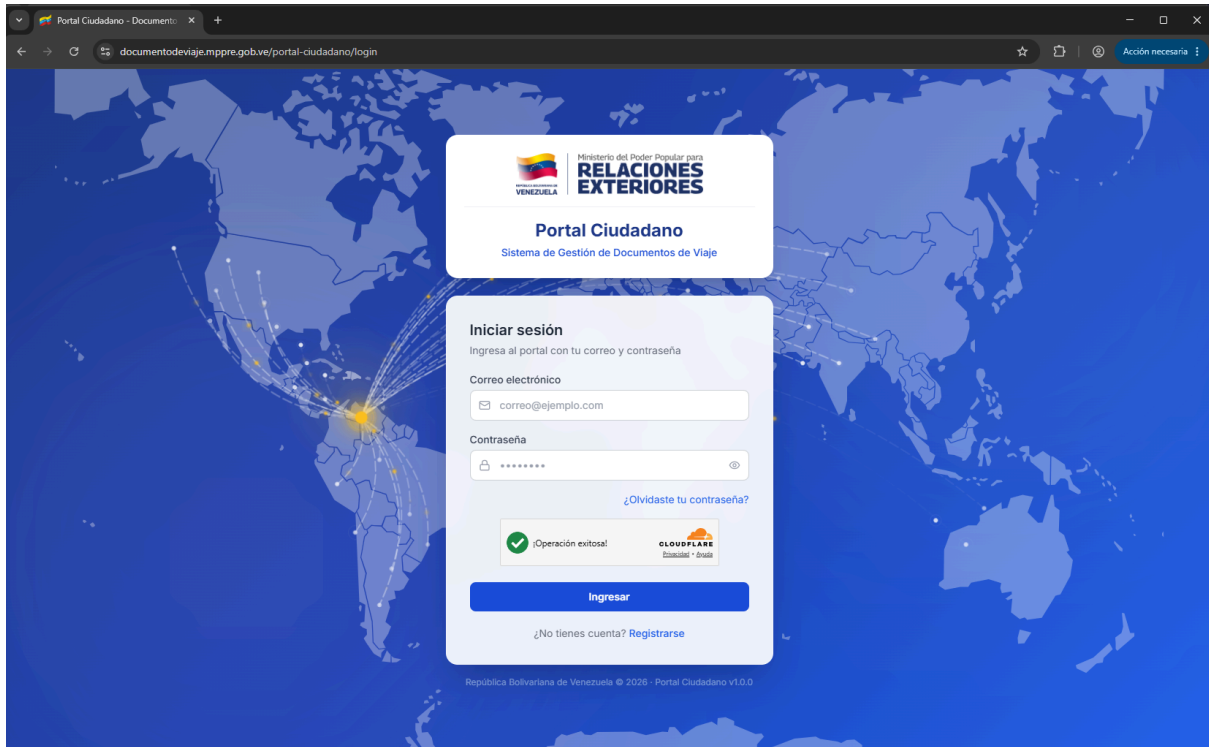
Portal Ciudadano - Documento ×
+

documentodeviaje.mppre.gob.ve/portal-ciudadano/login

Acción necesaria

REPÚBLICA BOLIVARIANA DE VENEZUELA

Ministerio del Poder Popular para
RELACIONES EXTERIORES

Portal Ciudadano
Sistema de Gestión de Documentos de Viaje

Iniciar sesión
Ingresa al portal con tu correo y contraseña

Correo electrónico
correo@ejemplo.com

Contraseña
••••••••

¿Olvidaste tu contraseña?

¡Operación exitosa!
CLOUDFLARE
Privacidad • Ayuda

Ingresar

¿No tienes cuenta? Registrarse

República Bolivariana de Venezuela © 2026 - Portal Ciudadano v1.0.0